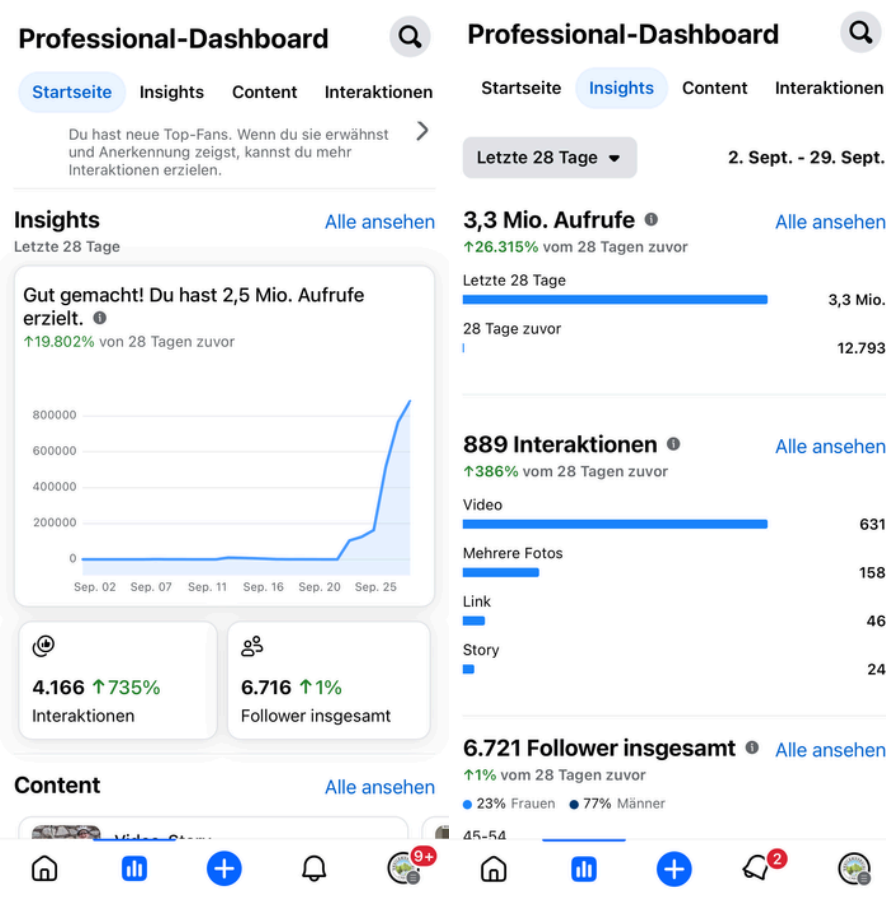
Professional-Dashboard

Startseite Insights Content Interaktionen

Du hast neue Top-Fans. Wenn du sie erwähnst und Anerkennung zeigst, kannst du mehr Interaktionen erzielen.

Insights
Alle ansehen
Letzte 28 Tage

Gut gemacht! Du hast 2,5 Mio. Aufrufe erzielt.
↑19.802% von 28 Tagen zuvor

800000
600000
400000
200000
0
Sep. 02 Sep. 07 Sep. 11 Sep. 16 Sep. 20 Sep. 25

4.166 ↑735%
Interaktionen

6.716 ↑1%
Follower insgesamt

Content
Alle ansehen

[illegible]

9+

Professional-Dashboard

Startseite Insights Content Interaktionen

Letzte 28 Tage
2. Sept. - 29. Sept.

3,3 Mio. Aufrufe
Alle ansehen
↑26.315% vom 28 Tagen zuvor
Letzte 28 Tage
3,3 Mio.
28 Tage zuvor
12.793

889 Interaktionen
Alle ansehen
↑386% vom 28 Tagen zuvor
Video
631
Mehrere Fotos
158
Link
46
Story
24

6.721 Follower insgesamt
Alle ansehen
↑1% vom 28 Tagen zuvor
23% Frauen
77% Männer
45-54

2